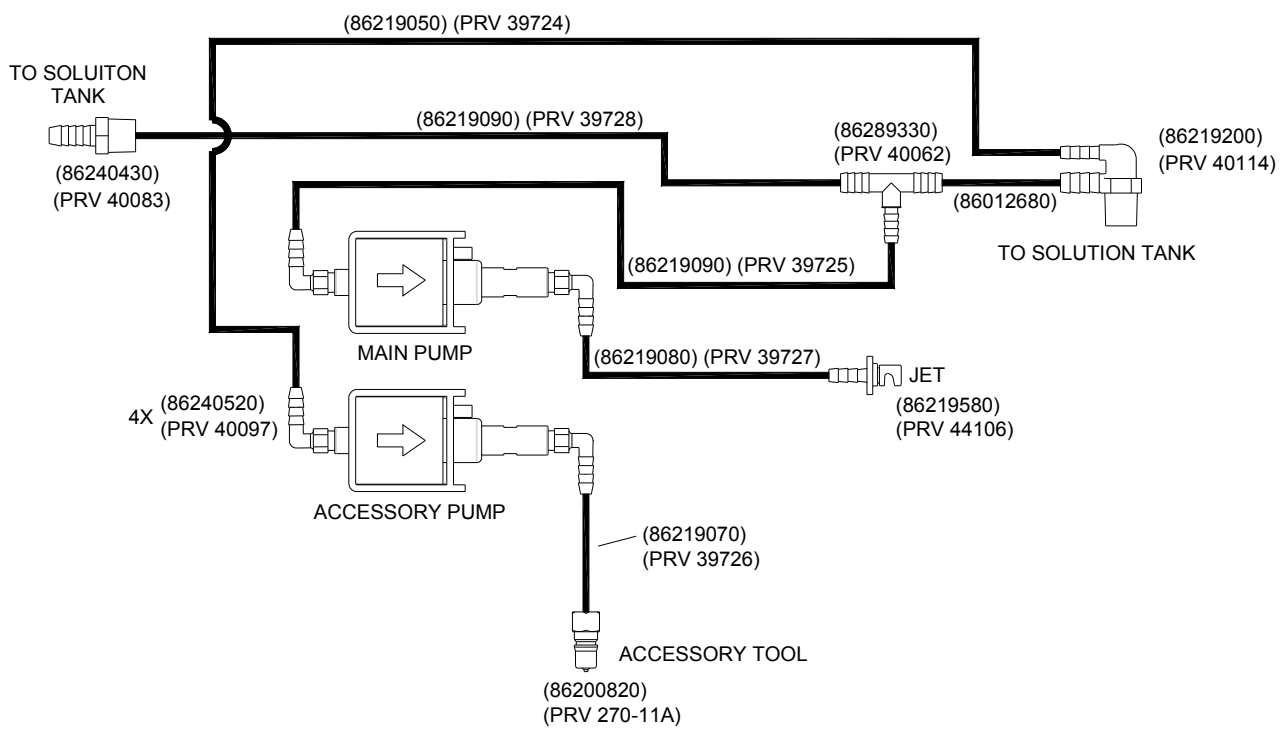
(86219050) (PRV 39724)

TO SOLUITON TANK

(86240430) (PRV 40083)

(86219090) (PRV 39728)

(86289330) (PRV 40062)

(86219200) (PRV 40114)

(86012680)

TO SOLUTION TANK

(86219090) (PRV 39725)

MAIN PUMP

(86219080) (PRV 39727)

JET

(86219580) (PRV 44106)

4X (86240520) (PRV 40097)

ACCESSORY PUMP

(86219070) (PRV 39726)

ACCESSORY TOOL

(86200820) (PRV 270-11A)